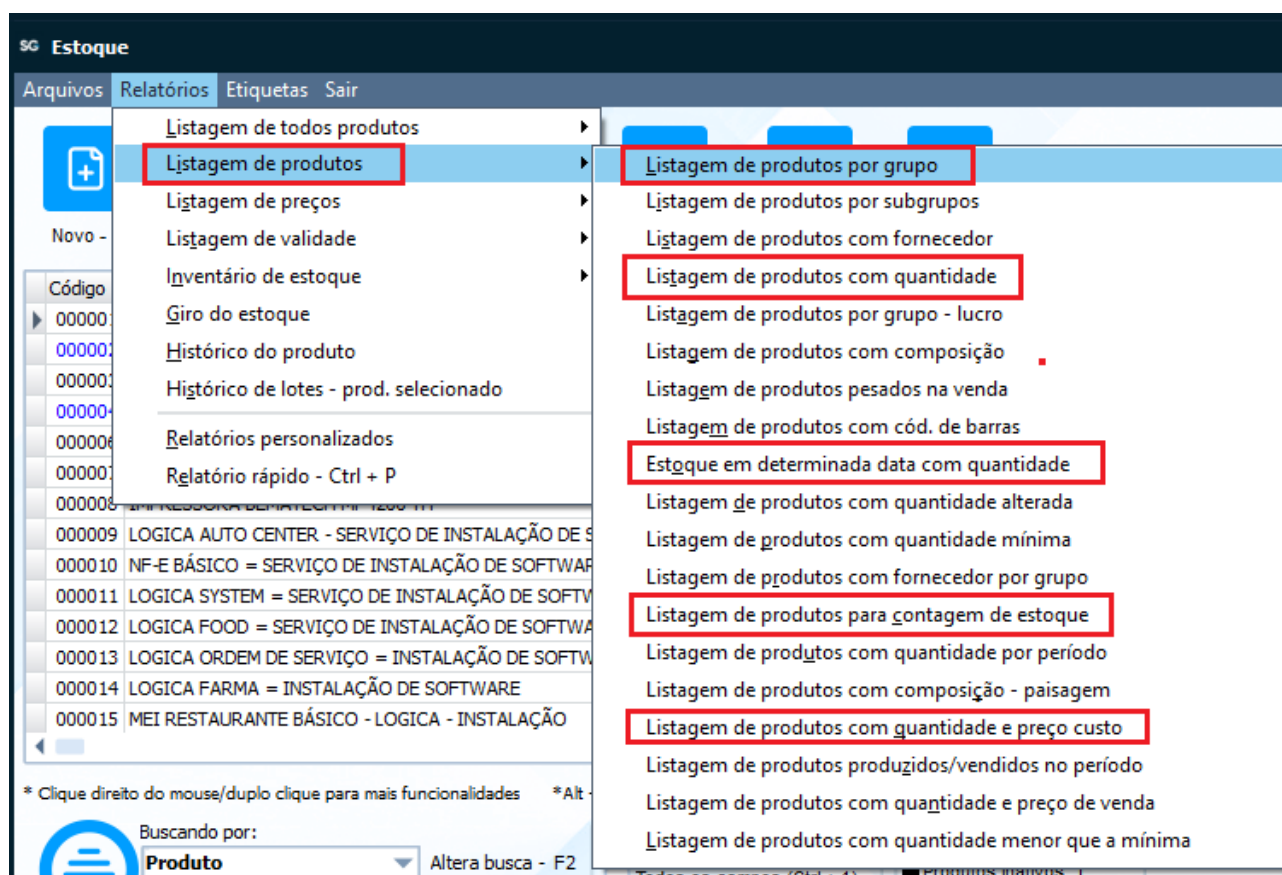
SG Estoque

Arquivos Relatórios Etiquetas Sair

Novo -

Código
000001
000002
000003
000004
000006
000007
000008 IMPRESSORA BEMATECH MP 4200 TH
000009 LOGICA AUTO CENTER - SERVIÇO DE INSTALAÇÃO DE S
000010 NF-E BÁSICO = SERVIÇO DE INSTALAÇÃO DE SOFTWAR
000011 LOGICA SYSTEM = SERVIÇO DE INSTALAÇÃO DE SOFTW
000012 LOGICA FOOD = SERVIÇO DE INSTALAÇÃO DE SOFTWA
000013 LOGICA ORDEM DE SERVIÇO = INSTALAÇÃO DE SOFTW
000014 LOGICA FARMA = INSTALAÇÃO DE SOFTWARE
000015 MEI RESTAURANTE BÁSICO - LOGICA - INSTALAÇÃO

Listagem de todos produtos
Listagem de produtos
Listagem de preços
Listagem de validade
Inventário de estoque
Giro do estoque
Histórico do produto
Histórico de lotes - prod. selecionado
Relatórios personalizados
Relatório rápido - Ctrl + P

Listagem de produtos por grupo
Listagem de produtos por subgrupos
Listagem de produtos com fornecedor
Listagem de produtos com quantidade
Listagem de produtos por grupo - lucro
Listagem de produtos com composição
Listagem de produtos pesados na venda
Listagem de produtos com cód. de barras
Estoque em determinada data com quantidade
Listagem de produtos com quantidade alterada
Listagem de produtos com quantidade mínima
Listagem de produtos com fornecedor por grupo
Listagem de produtos para contagem de estoque
Listagem de produtos com quantidade por período
Listagem de produtos com composição - paisagem
Listagem de produtos com quantidade e preço custo
Listagem de produtos produzidos/vendidos no período
Listagem de produtos com quantidade e preço de venda
Listagem de produtos com quantidade menor que a mínima

* Clique direito do mouse/duplo clique para mais funcionalidades *Alt -

Buscando por:
Produto
Altera busca - F2